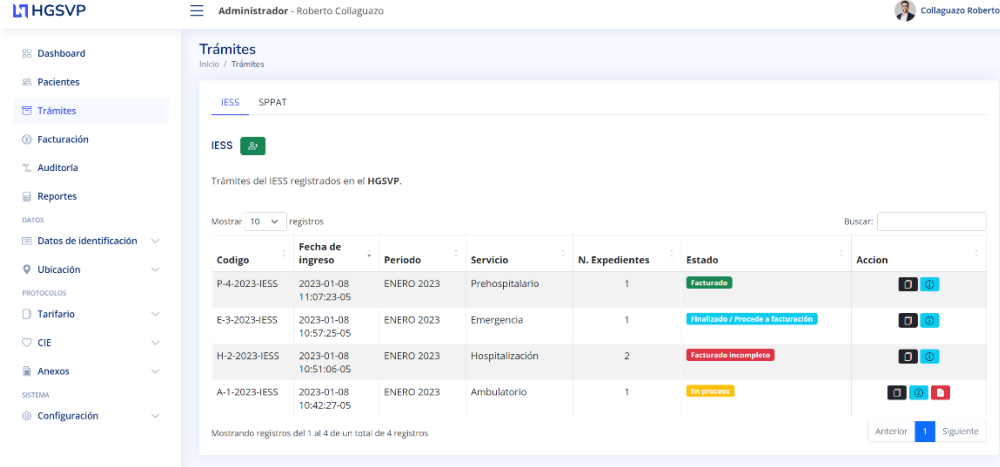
HGSVP

Administrador - Roberto Collaguazo

Collaguazo Roberto

Dashboard
Pacientes
Trámites
Facturación
Auditoría
Reportes
DATOS
Datos de identificación
Ubicación
PROTOCOLOS
Tarifario
CIE
Anexos
SISTEMA
Configuración

Trámites
Inicio / Trámites

IESS SPPAT

IESS

Trámites del IESS registrados en el **HGSVP**.

Mostrar 10 registros

Buscar:

| Codigo | Fecha de ingreso | Periodo | Servicio | N. Expedientes | Estado | Accion |
|---|---|---|---|---|---|---|
| P-4-2023-IESS | 2023-01-08 11:07:23-05 | ENERO 2023 | Prehospitalario | 1 | Facturado | |
| E-3-2023-IESS | 2023-01-08 10:57:25-05 | ENERO 2023 | Emergencia | 1 | Finalizado / Procede a facturación | |
| H-2-2023-IESS | 2023-01-08 10:51:06-05 | ENERO 2023 | Hospitalización | 2 | Facturado incompleto | |
| A-1-2023-IESS | 2023-01-08 10:42:27-05 | ENERO 2023 | Ambulatorio | 1 | En proceso | |

Mostrando registros del 1 al 4 de un total de 4 registros

Anterior 1 Siguiente